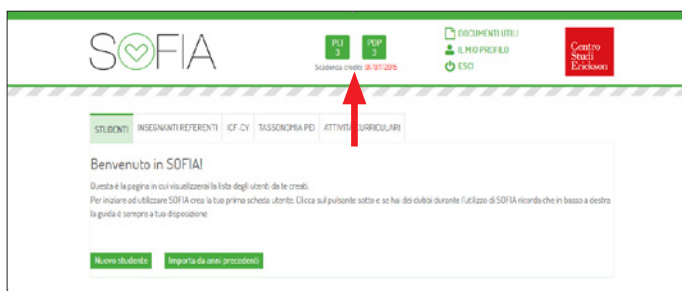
SOFIA

PEI
3

PDP
3

Scadenza crediti 08/07/2015

DOCUMENTI UTILI
IL MIO PROFILO
ESCI

Centro
Studi
Erickson

STUDENTI | INSEGNANTI REFERENTI | ICF-CY | TASSONOMIA PEI | ATTIVITÀ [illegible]URRICULARI

Benvenuto in SOFIA!

Questa è la pagina in cui visualizzerai la lista degli utenti da te creati.
Per iniziare ad utilizzare SOFIA crea la tua prima scheda utente. Clicca sul pulsante sotto e se hai dei dubbi durante l'utilizzo di SOFIA ricorda che in basso a destra la guida è sempre a tua disposizione

Nuovo studente

Importa da anni precedenti